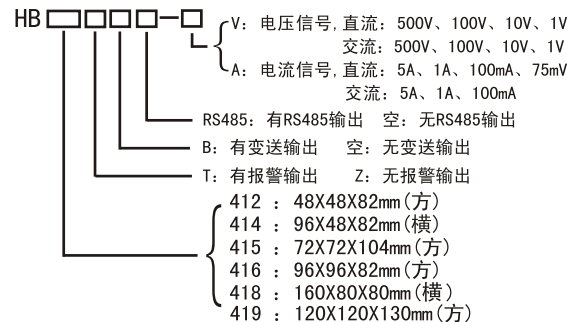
HB □□□□-□

V：电压信号，直流：500V、100V、10V、1V
交流：500V、100V、10V、1V
A：电流信号，直流：5A、1A、100mA、75mV
交流：5A、1A、100mA

RS485：有RS485输出　空：无RS485输出
B：有变送输出　空：无变送输出
T：有报警输出　Z：无报警输出

412 ：48X48X82mm（方）
414 ：96X48X82mm（横）
415 ：72X72X104mm（方）
416 ：96X96X82mm（方）
418 ：160X80X80mm（横）
419 ：120X120X130mm（方）